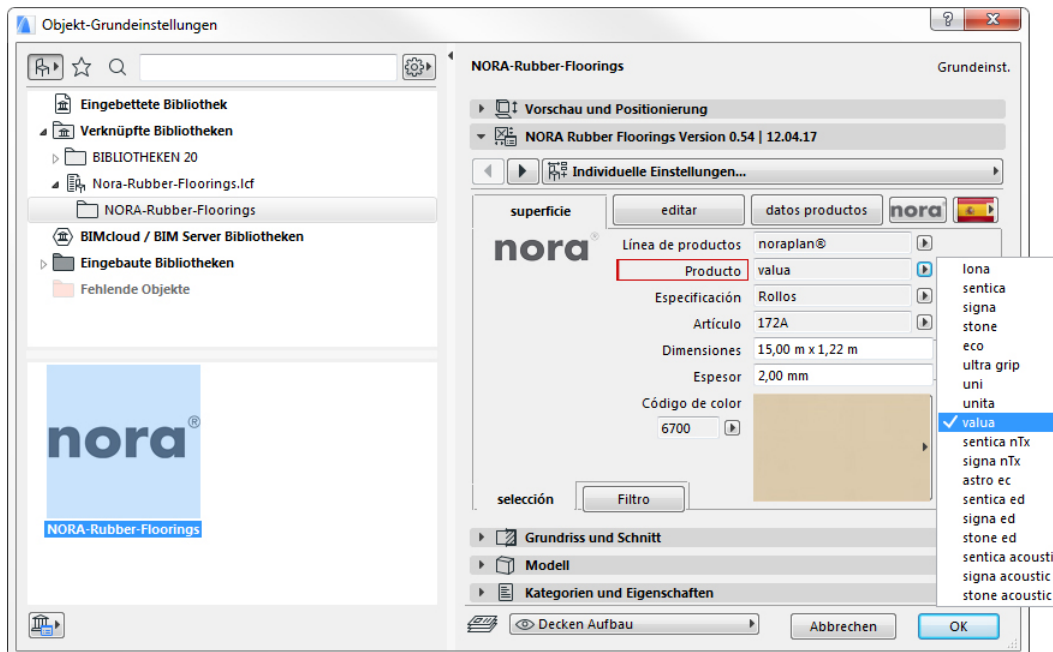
Objekt-Grundeinstellungen

Eingebettete Bibliothek
Verknüpfte Bibliotheken
BIBLIOTHEKEN 20
Nora-Rubber-Floorings.lcf
NORA-Rubber-Floorings
BIMcloud / BIM Server Bibliotheken
Eingebaute Bibliotheken
Fehlende Objekte

nora®
NORA-Rubber-Floorings

NORA-Rubber-Floorings
Grundeinst.

Vorschau und Positionierung
NORA Rubber Floorings Version 0.54 | 12.04.17
Individuelle Einstellungen...

superficie
editar
datos productos
nora

nora®
Línea de productos noraplan®
Producto valua
Especificación Rollos
Artículo 172A
Dimensiones 15,00 m x 1,22 m
Espesor 2,00 mm
Código de color
6700

selección
Filtro

lona
sentica
signa
stone
eco
ultra grip
uni
unita
✓ valua
sentica nTx
signa nTx
astro ec
sentica ed
signa ed
stone ed
sentica acousti
signa acoustic
stone acoustic

Grundriss und Schnitt
Modell
Kategorien und Eigenschaften

Decken Aufbau
Abbrechen
OK